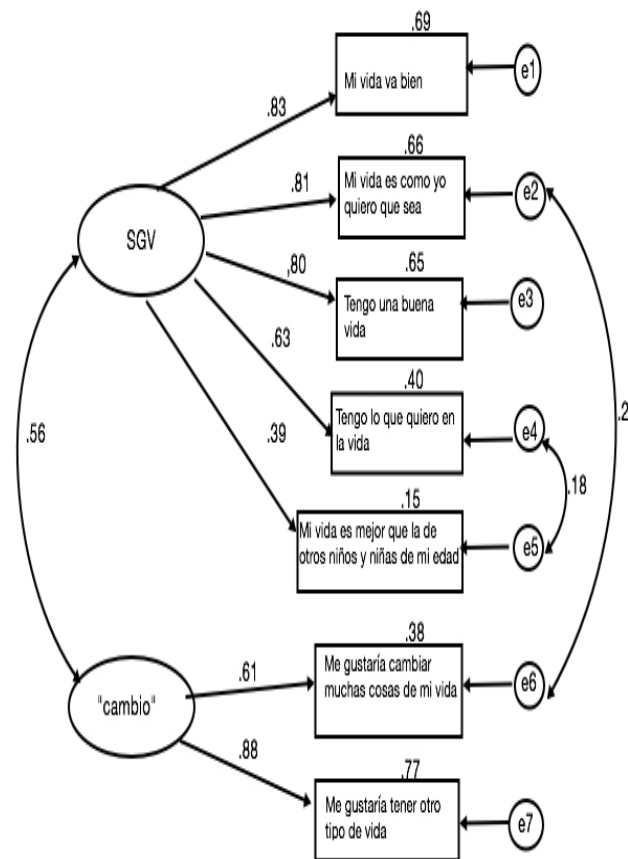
.69
Mi vida va bien
e1
.83
.66
.81
Mi vida es como yo quiero que sea
e2
SGV
,80
.65
Tengo una buena vida
e3
.63
.40
Tengo lo que quiero en la vida
e4
.56
.39
.2
.18
.15
Mi vida es mejor que la de otros niños y niñas de mi edad
e5
.38
.61
Me gustaría cambiar muchas cosas de mi vida
e6
"cambio"
.88
.77
Me gustaría tener otro tipo de vida
e7